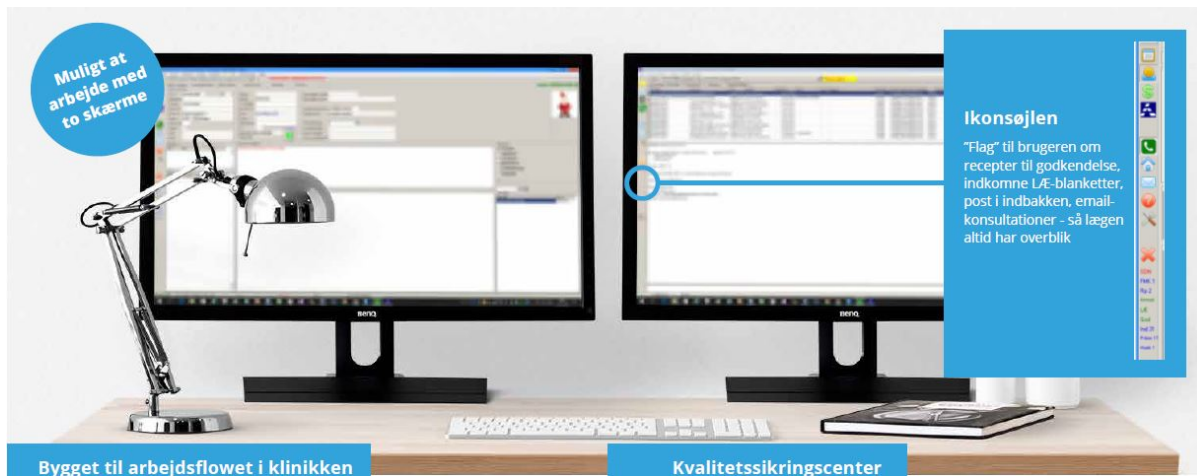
Muligt at arbejde med to skærme

Ikonsøjlen

"Flag" til brugeren om recepter til godkendelse, indkomne LÆ-blanketter, post i indbakken, email-konsultationer - så lægen altid har overblik

BenQ

BenQ

Bygget til arbejdsflowet i klinikken

Kvalitetssikringscenter